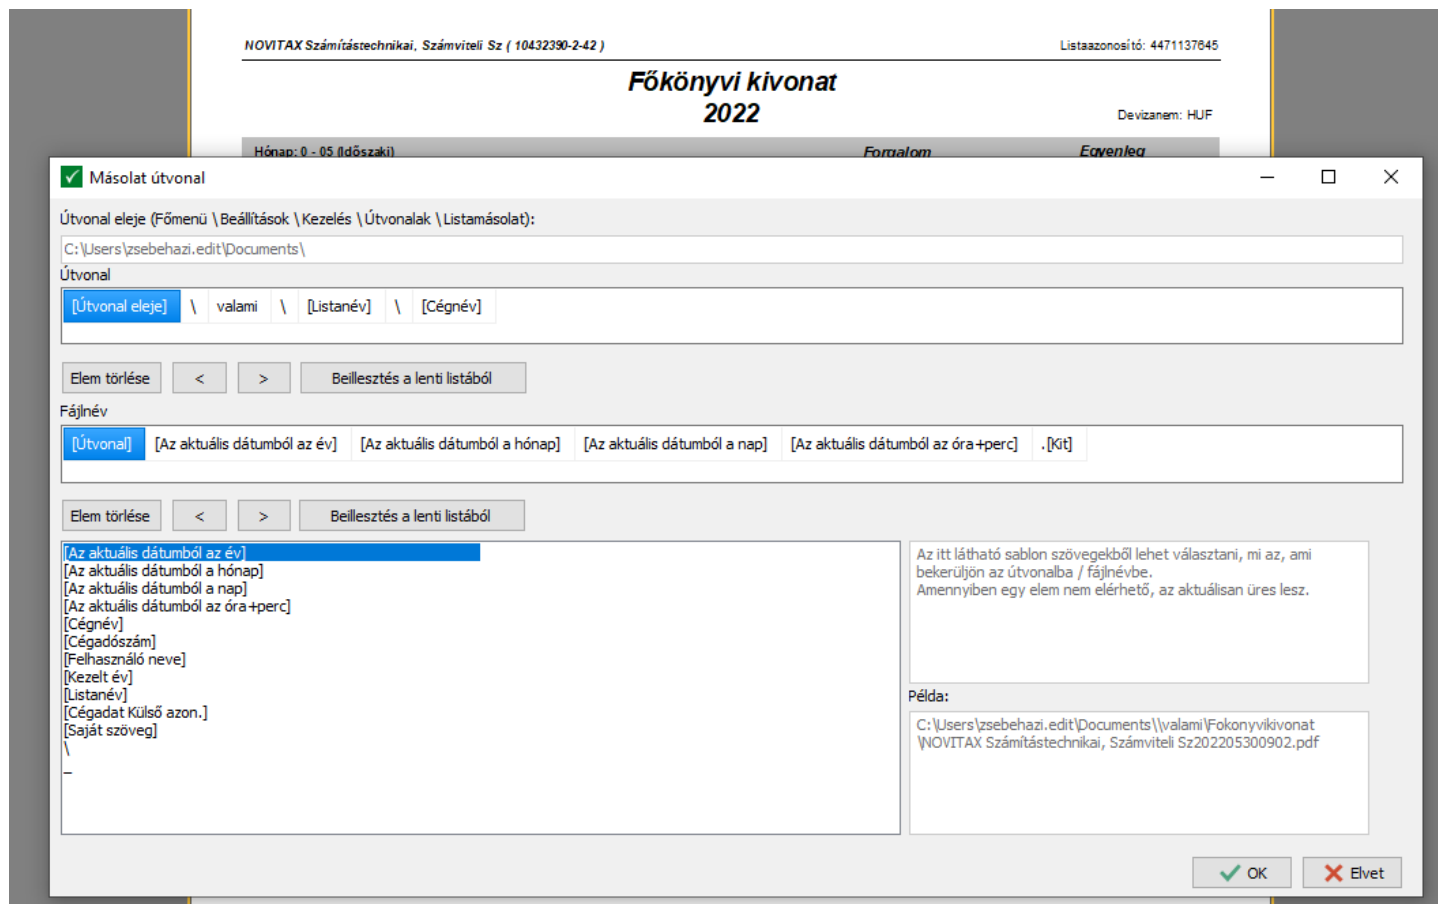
NOVITAX Számítástechnikai, Számviteli Sz ( 10432390-2-42 )

Listaazonosító: 4471137645

Főkönyvi kivonat
2022

Devizanem: HUF

Hónap: 0 - 05 (Időszaki)
Forgalom
Egyenleg

Másolat útvonal

Útvonal eleje (Főmenü \ Beállítások \ Kezelés \ Útvonalak \ Listamásolat):

C:\Users\zsebehazi.edit\Documents\

Útvonal

| [Útvonal eleje] | \ | valami | \ | [Listanév] | \ | [Cégnév] |
|---|---|---|---|---|---|---|

Elem törlése
<
>
Beillesztés a lenti listából

Fájlnév

| [Útvonal] | [Az aktuális dátumból az év] | [Az aktuális dátumból a hónap] | [Az aktuális dátumból a nap] | [Az aktuális dátumból az óra+perc] | .[Kit] |
|---|---|---|---|---|---|

Elem törlése
<
>
Beillesztés a lenti listából

[Az aktuális dátumból az év]
[Az aktuális dátumból a hónap]
[Az aktuális dátumból a nap]
[Az aktuális dátumból az óra+perc]
[Cégnév]
[Cégadószám]
[Felhasználó neve]
[Kezelt év]
[Listanév]
[Cégadat Külső azon.]
[Saját szöveg]
\
_

Az itt látható sablon szövegekből lehet választani, mi az, ami bekerüljön az útvonalba / fájlnévbe.
Amennyiben egy elem nem elérhető, az aktuálisan üres lesz.

Példa:

C:\Users\zsebehazi.edit\Documents\\valami\Fokonyvikivonat\NOVITAX Számítástechnikai, Számviteli Sz202205300902.pdf

OK
Elvet